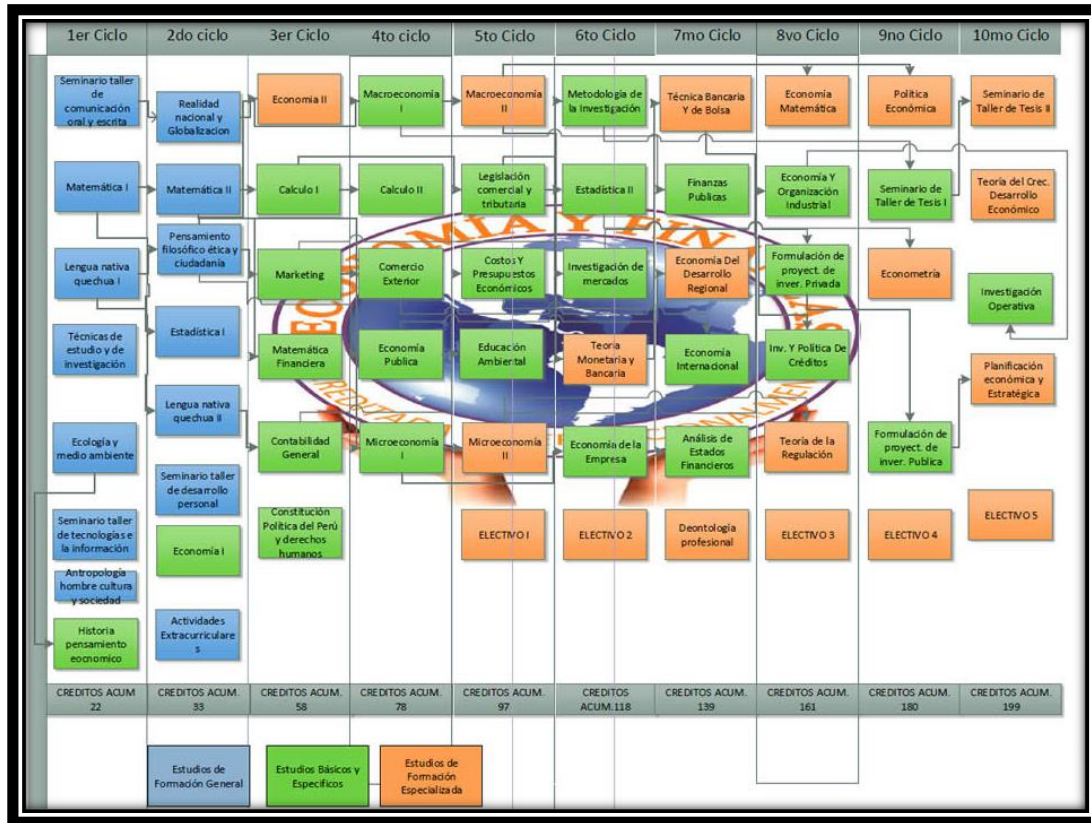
| 1er Ciclo | 2do ciclo | 3er Ciclo | 4to ciclo | 5to Ciclo | 6to Ciclo | 7mo Ciclo | 8vo Ciclo | 9no Ciclo | 10mo Ciclo |
|---|---|---|---|---|---|---|---|---|---|
| Seminario taller de comunicación oral y escrita | Realidad nacional y Globalizacion | Economia II | Macroeconomia I | Macroeconomía II | Metodología de la Investigación | Técnica Bancaria Y de Bolsa | Economía Matemática | Política Económica | Seminario de Taller de Tesis II |
| Matemática I | Matemática II | Calculo I | Calculo II | Legislación comercial y tributaria | Estadística II | Finanzas Publicas | Economía Y Organización Industrial | Seminario de Taller de Tesis I | Teoría del Crec. Desarrollo Económico |
| Lengua nativa quechua I | Pensamiento filosófico ética y ciudadanía | Marketing | Comercio Exterior | Costos Y Presupuestos Económicos | Investigación de mercados | Economía Del Desarrollo Regional | Formulación de proyect. de inver. Privada | Econometría | Investigación Operativa |
| Técnicas de estudio y de investigación | Estadística I | Matemática Financiera | Economía Publica | Educación Ambiental | Teoria Monetaria y Bancaria | Economía Internacional | Inv. Y Política De Créditos | | Planificación económica y Estratégica |
| Ecología y medio ambiente | Lengua nativa quechua II | Contabilidad General | Microeconomía I | Microeconomía II | Economía de la Empresa | Análisis de Estados Financieros | Teoría de la Regulación | Formulación de proyect. de inver. Publica | |
| Seminario taller de tecnologías e la información | Seminario taller de desarrollo personal | Constitución Política del Perú y derechos humanos | | ELECTIVO I | ELECTIVO 2 | Deontología profesional | ELECTIVO 3 | ELECTIVO 4 | ELECTIVO 5 |
| Antropología hombre cultura y sociedad | Economía I | | | | | | | | |
| Historia pensamiento economico | Actividades Extracurriculares | | | | | | | | |
| CREDITOS ACUM 22 | CREDITOS ACUM. 33 | CREDITOS ACUM. 58 | CREDITOS ACUM. 78 | CREDITOS ACUM. 97 | CREDITOS ACUM.118 | CREDITOS ACUM. 139 | CREDITOS ACUM. 161 | CREDITOS ACUM. 180 | CREDITOS ACUM. 199 |

ECONOMÍA Y FINANZAS

Estudios de Formación General

Estudios Básicos y Especificos

Estudios de Formación Especializada